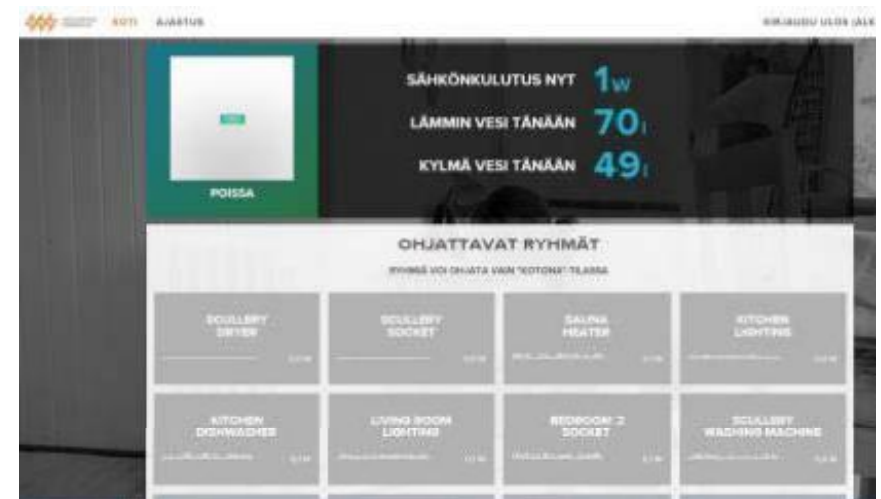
KOTI AJASTUS

KIRJAUDU ULOS (ALK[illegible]

POISSA

SÄHKÖNKULUTUS NYT 1W

LÄMMIN VESI TÄNÄÄN 70l

KYLMÄ VESI TÄNÄÄN 49l

OHJATTAVAT RYHMÄT

RYHMIÄ VOI OHJATA VAIN "KOTONA"-TILASSA

SCULLERY DRYER

SCULLERY SOCKET

SAUNA HEATER

KITCHEN LIGHTING

KITCHEN DISHWASHER

LIVING ROOM LIGHTING

BEDROOM 2 SOCKET

SCULLERY WASHING MACHINE